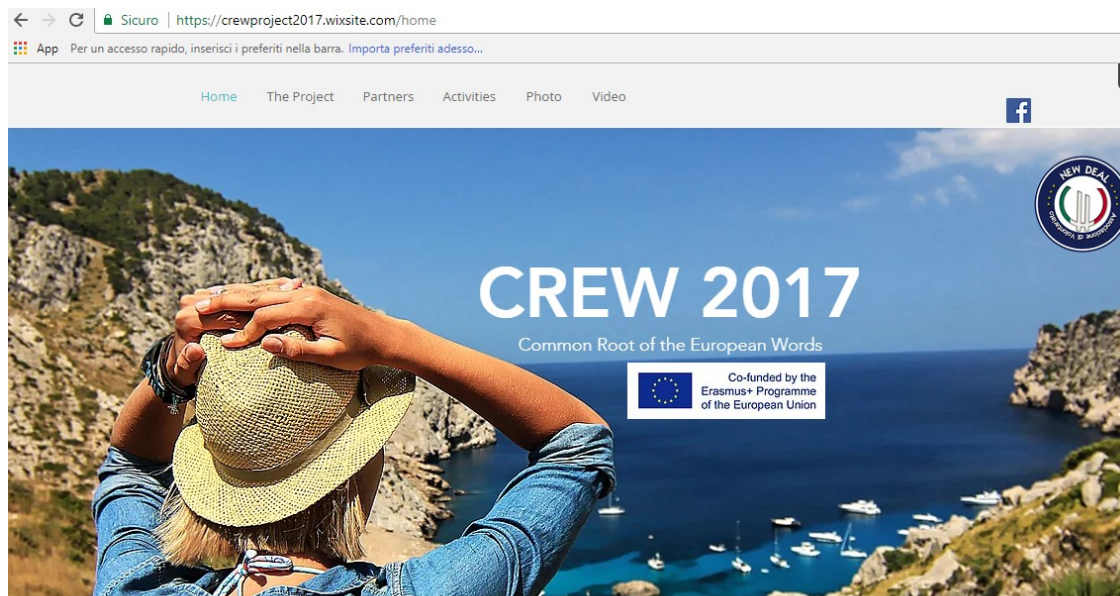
Sicuro | https://crewproject2017.wixsite.com/home

App Per un accesso rapido, inserisci i preferiti nella barra. Importa preferiti adesso...

Home The Project Partners Activities Photo Video

NEW DEAL
Associazione di Volontariato

CREW 2017

Common Root of the European Words

Co-funded by the Erasmus+ Programme of the European Union